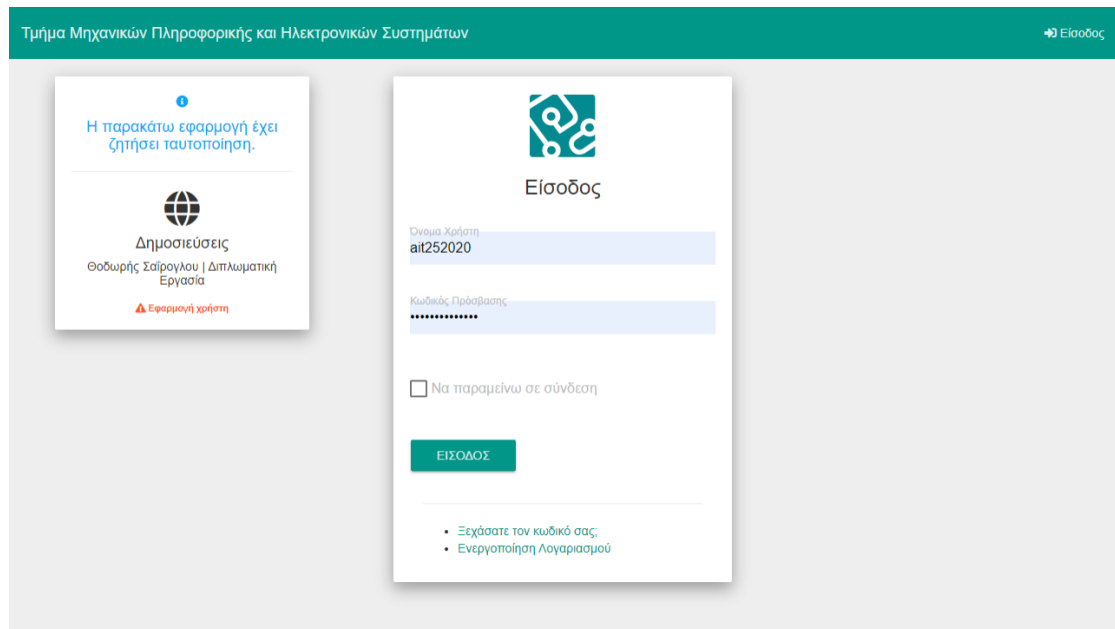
Τμήμα Μηχανικών Πληροφορικής και Ηλεκτρονικών Συστημάτων

Είσοδος

Η παρακάτω εφαρμογή έχει ζητήσει ταυτοποίηση.

Δημοσιεύσεις

Θοδωρής Σαΐρογλου | Διπλωματική Εργασία

Εφαρμογή χρήστη

Είσοδος

Όνομα Χρήστη
ait252020

Κωδικός Πρόσβασης
••••••••••••••

Να παραμείνω σε σύνδεση

ΕΙΣΟΔΟΣ

• Ξεχάσατε τον κωδικό σας;
• Ενεργοποίηση Λογαριασμού